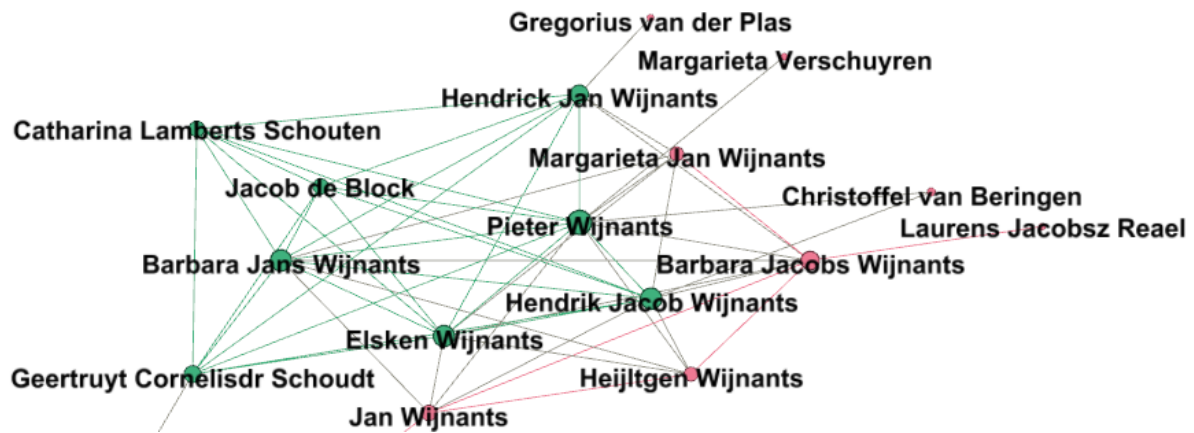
Gregorius van der Plas
Margarieta Verschuyren
Hendrick Jan Wijnants
Catharina Lamberts Schouten
Margarieta Jan Wijnants
Jacob de Block
Christoffel van Beringen
Pieter Wijnants
Laurens Jacobsz Reael
Barbara Jans Wijnants
Barbara Jacobs Wijnants
Hendrik Jacob Wijnants
Elsken Wijnants
Geertruyt Cornelisdr Schoudt
Heijltgen Wijnants
Jan Wijnants